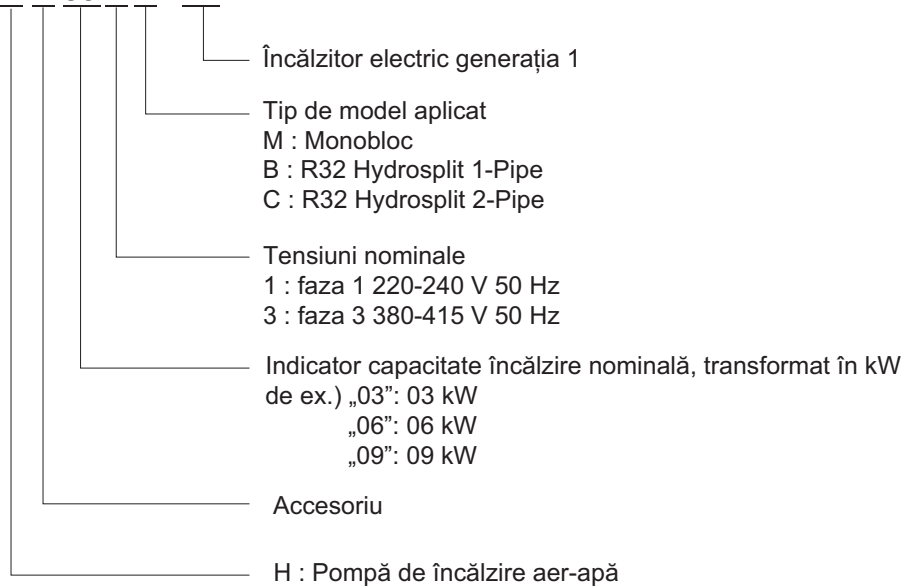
Încălzitor electric generația 1

Tip de model aplicat
M : Monobloc
B : R32 Hydrosplit 1-Pipe
C : R32 Hydrosplit 2-Pipe

Tensiuni nominale
1 : faza 1 220-240 V 50 Hz
3 : faza 3 380-415 V 50 Hz

Indicator capacitate încălzire nominală, transformat în kW
de ex.) „03": 03 kW
„06": 06 kW
„09": 09 kW

Accesoriu

H : Pompă de încălzire aer-apă